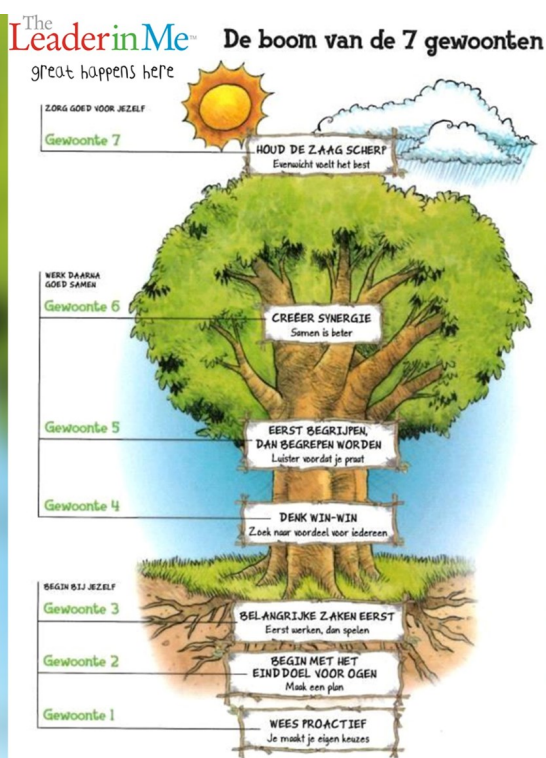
The Leader in Me™
great happens here

De boom van de 7 gewoonten

ZORG GOED VOOR JEZELF
Gewoonte 7
HOUD DE ZAAG SCHERP
Evenwicht voelt het best

WERK DAARNA GOED SAMEN
Gewoonte 6
CREËER SYNERGIE
Samen is beter

Gewoonte 5
EERST BEGRIJPEN, DAN BEGREPEN WORDEN
Luister voordat je praat

Gewoonte 4
DENK WIN-WIN
Zoek naar voordeel voor iedereen

BEGIN BIJ JEZELF
Gewoonte 3
BELANGRIJKE ZAKEN EERST
Eerst werken, dan spelen

Gewoonte 2
BEGIN MET HET EINDDOEL VOOR OGEN
Maak een plan

Gewoonte 1
WEES PROACTIEF
Je maakt je eigen keuzes